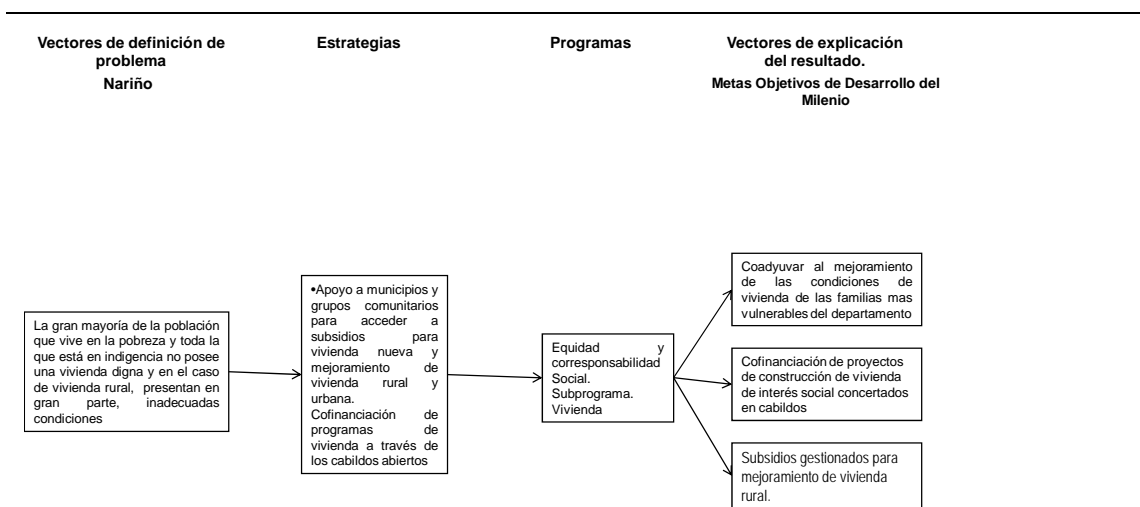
Vectores de definición de problema
Nariño

Estrategias

Programas

Vectores de explicación del resultado.
Metas Objetivos de Desarrollo del Milenio

La gran mayoría de la población que vive en la pobreza y toda la que está en indigencia no posee una vivienda digna y en el caso de vivienda rural, presentan en gran parte, inadecuadas condiciones

•Apoyo a municipios y grupos comunitarios para acceder a subsidios para vivienda nueva y mejoramiento de vivienda rural y urbana.
Cofinanciación de programas de vivienda a través de los cabildos abiertos

Equidad y corresponsabilidad Social.
Subprograma.
Vivienda

Coadyuvar al mejoramiento de las condiciones de vivienda de las familias mas vulnerables del departamento

Cofinanciación de proyectos de construcción de vivienda de interés social concertados en cabildos

Subsidios gestionados para mejoramiento de vivienda rural.